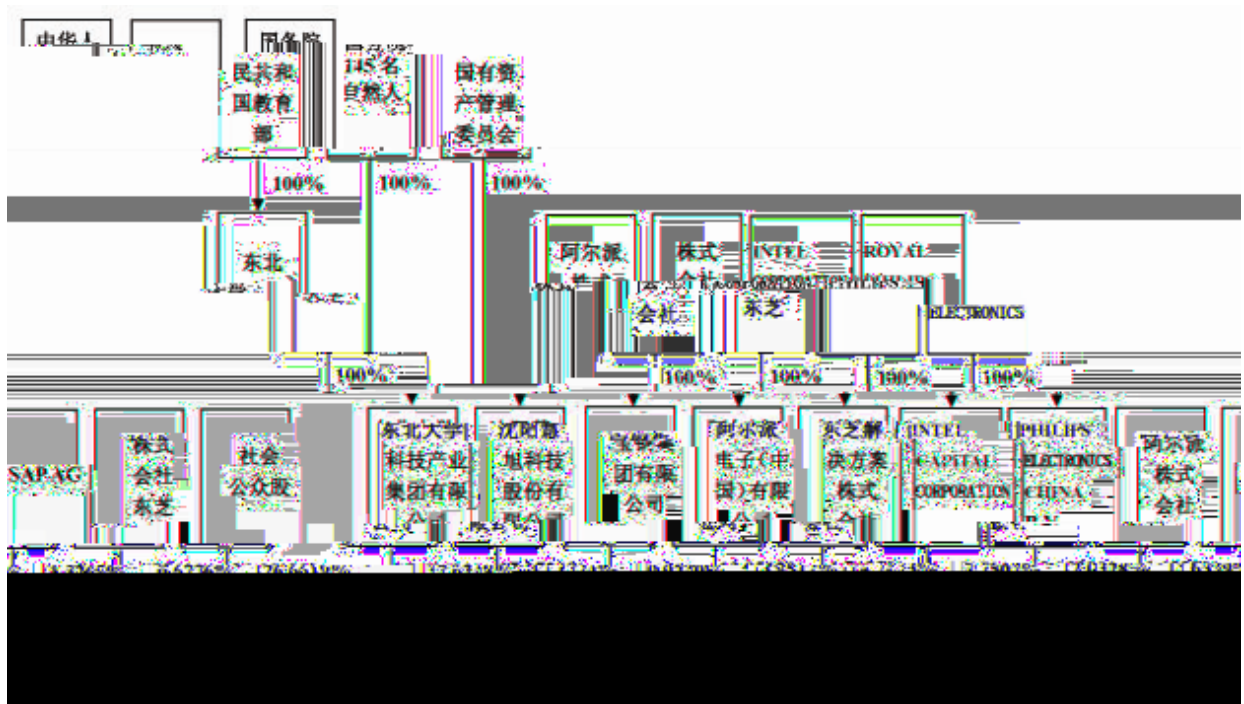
中华人 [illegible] 民共和国教育部

国务院国有资产管理委员会

145名自然人

100%

100%

100%

东北 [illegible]

阿尔派 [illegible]

株式会社东芝

INTEL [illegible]

ROYAL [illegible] ELECTRONICS

100%

100%

100%

100%

100%

SAP AG

株式会社东芝

社会公众股

东北大学科技产业集团有限公司

沈阳慧旭科技股份有 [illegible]

宝钢集团有限公司

阿尔派电子(中国)有限公司

东芝解决方案株式会社

INTEL CAPITAL CORPORATION

PHILIPS ELECTRONICS CHINA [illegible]

阿尔派株式会社

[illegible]